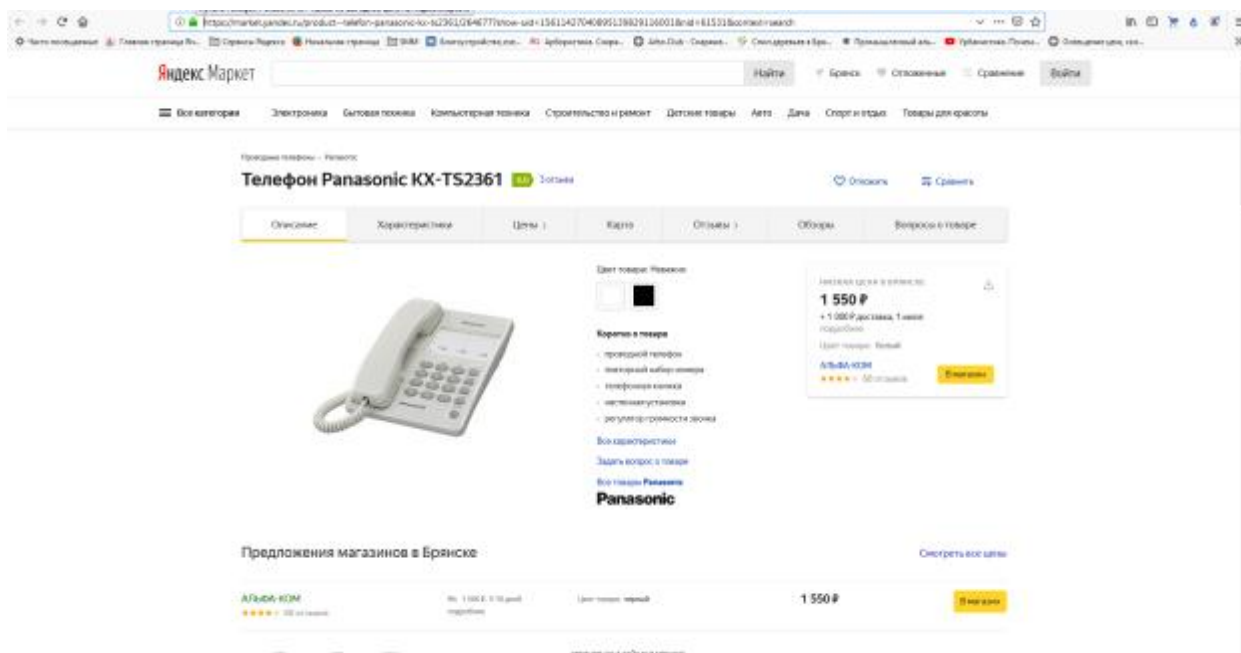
https://market.yandex.ru/product--telefon-panasonic-kx-ts2361/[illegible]

Яндекс Маркет

Найти

Брянск

Отложенные

Сравнение

Войти

Все категории

Электроника

Бытовая техника

Компьютерная техника

Строительство и ремонт

Детские товары

Авто

Дача

Спорт и отдых

Товары для красоты

Проводные телефоны › Panasonic

Телефон Panasonic KX-TS2361

3 отзыва

Отложить

Сравнить

Описание

Характеристики

Цены

Карта

Отзывы

Обзоры

Вопросы о товаре

Цвет товара: Неважно

Коротко о товаре

проводной телефон

повторный набор номера

телефонная книжка

настенная установка

регулятор громкости звонка

Все характеристики

Задать вопрос о товаре

Все товары Panasonic

Panasonic

Низкая цена в Брянске

1 550 ₽

+ 1 000 ₽ доставка, 1 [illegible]

подробнее

Цвет товара: белый

АЛЬФА-КОМ

50 отзывов

В магазин

Предложения магазинов в Брянске

Смотреть все цены

АЛЬФА-КОМ

50 отзывов

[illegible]

подробнее

Цвет товара: черный

1 550 ₽

В магазин